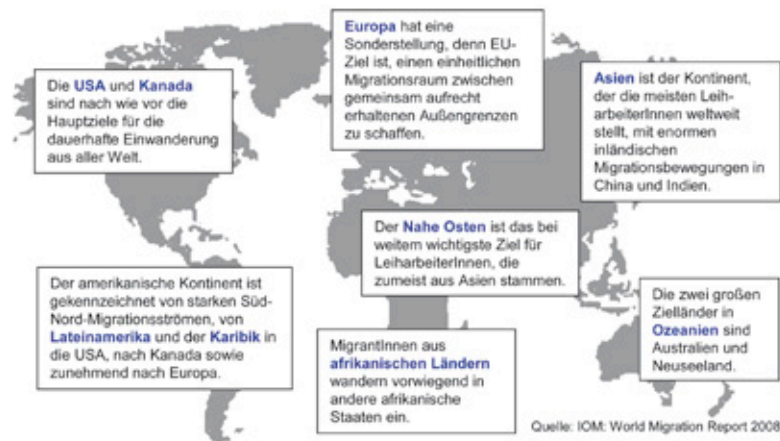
Die USA und Kanada sind nach wie vor die Hauptziele für die dauerhafte Einwanderung aus aller Welt.

Europa hat eine Sonderstellung, denn EU-Ziel ist, einen einheitlichen Migrationsraum zwischen gemeinsam aufrecht erhaltenen Außengrenzen zu schaffen.

Asien ist der Kontinent, der die meisten LeiharbeiterInnen weltweit stellt, mit enormen inländischen Migrationsbewegungen in China und Indien.

Der Nahe Osten ist das bei weitem wichtigste Ziel für LeiharbeiterInnen, die zumeist aus Asien stammen.

Der amerikanische Kontinent ist gekennzeichnet von starken Süd-Nord-Migrationsströmen, von Lateinamerika und der Karibik in die USA, nach Kanada sowie zunehmend nach Europa.

MigrantInnen aus afrikanischen Ländern wandern vorwiegend in andere afrikanische Staaten ein.

Die zwei großen Zielländer in Ozeanien sind Australien und Neuseeland.

Quelle: IOM: World Migration Report 2008